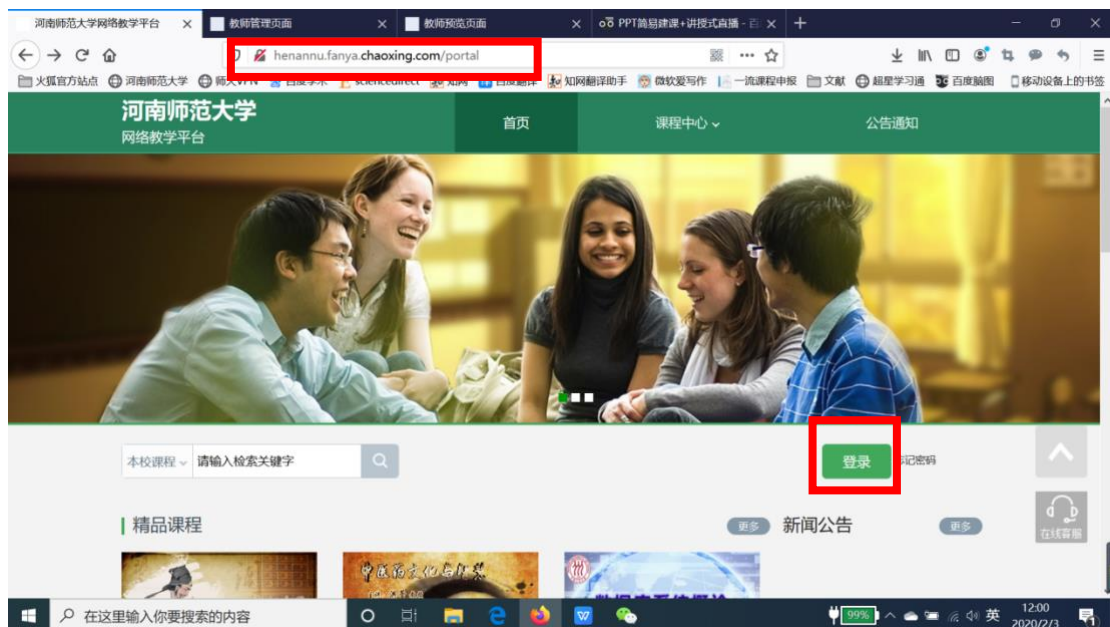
河南师范大学网络教学平台 ×
教师管理页面 ×
教师预览页面 ×
PPT简易建课+讲授式直播 - 百 ×
+

henannu.fanya.chaoxing.com/portal

火狐官方站点 河南师范大学 师大VPN 百度学术 sciencedirect 知网 百度翻译 知网翻译助手 微软爱写作 一流课程申报 文献 超星学习通 百度脑图 移动设备上的书签

河南师范大学
网络教学平台

首页 课程中心 公告通知

本校课程 请输入检索关键字

登录 忘记密码

精品课程 更多 新闻公告 更多

在线客服

在这里输入你要搜索的内容

99% 英 12:00 2020/2/3